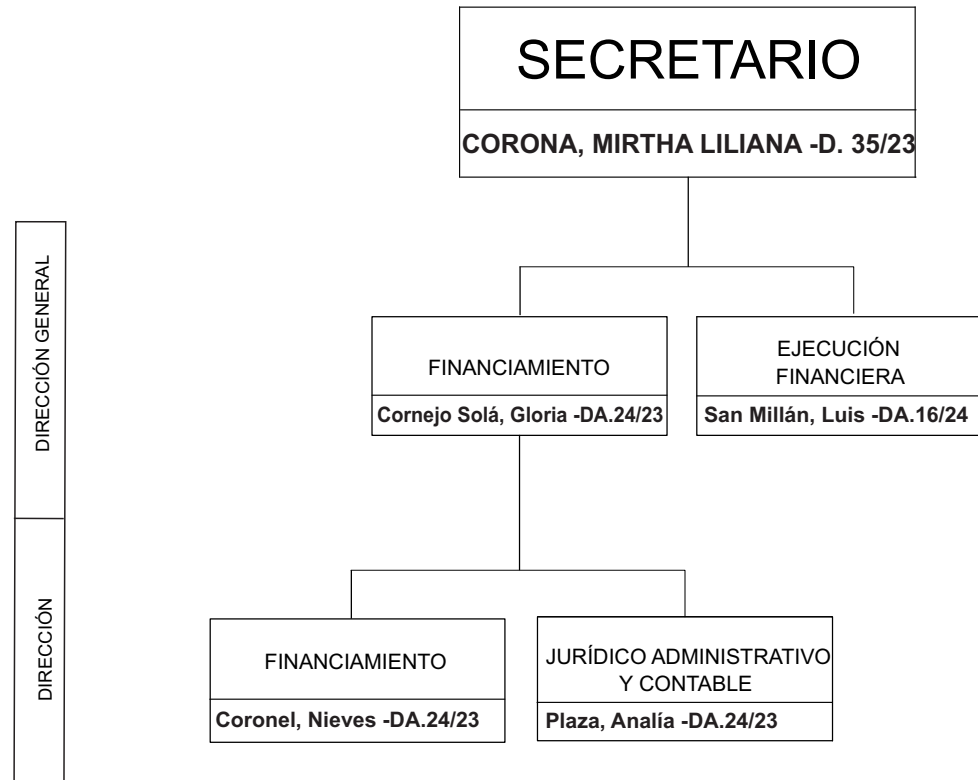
SECRETARIO

CORONA, MIRTHA LILIANA -D. 35/23

DIRECCIÓN GENERAL

FINANCIAMIENTO

Cornejo Solá, Gloria -DA.24/23

EJECUCIÓN FINANCIERA

San Millán, Luis -DA.16/24

DIRECCIÓN

FINANCIAMIENTO

Coronel, Nieves -DA.24/23

JURÍDICO ADMINISTRATIVO Y CONTABLE

Plaza, Analía -DA.24/23